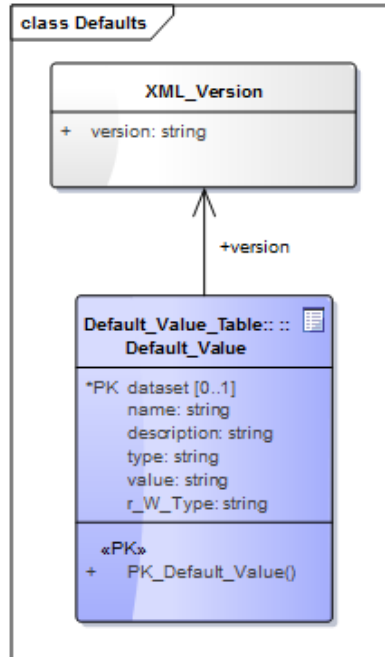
class Defaults

XML_Version

+ version: string

+version

Default_Value_Table:: :: Default_Value

*PK dataset [0..1]
name: string
description: string
type: string
value: string
r_W_Type: string

«PK»
+ PK_Default_Value()